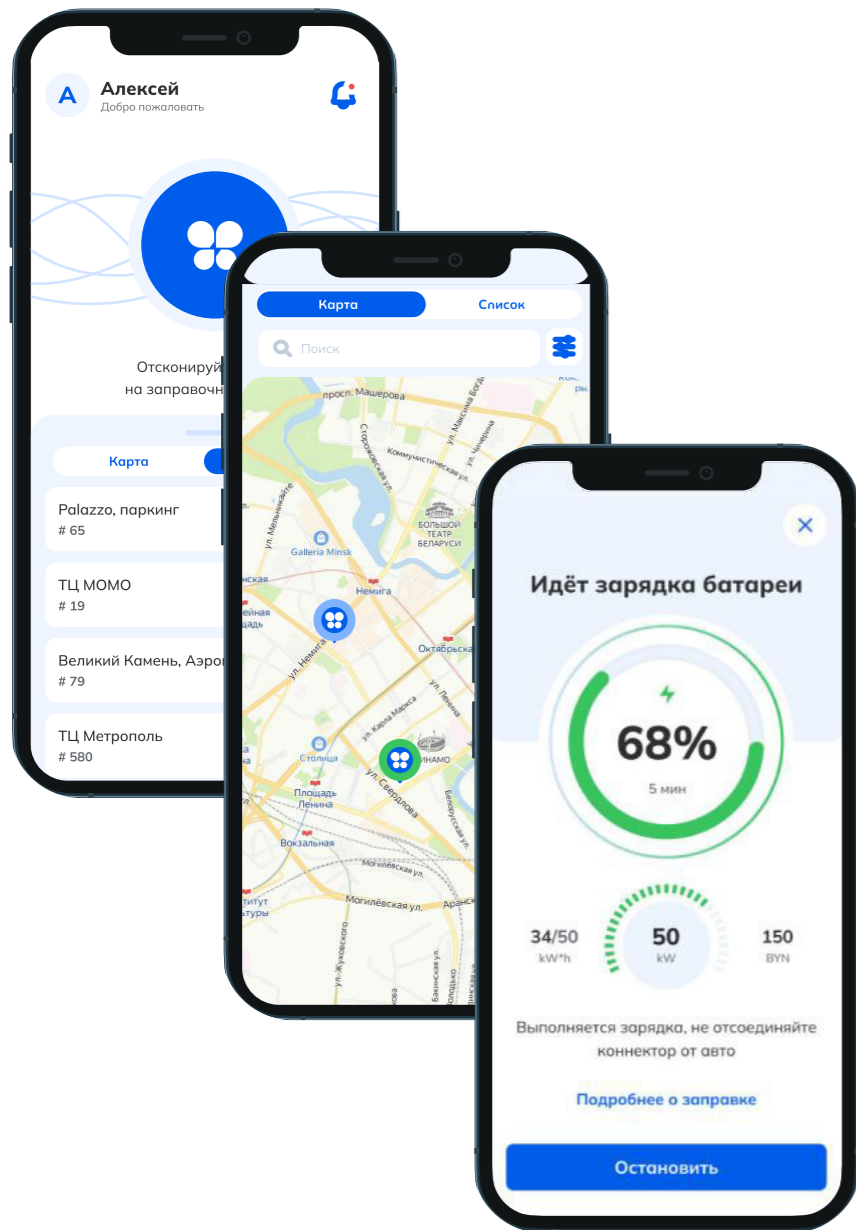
A
Алексей
Добро пожаловать

Отсконируй
на заправочн

Карта

Palazzo, паркинг
# 65

ТЦ МОМО
# 19

Великий Камень, Аэро
# 79

ТЦ Метрополь
# 580

Карта
Список

Поиск

просп. Машерова
Коммунистическая ул.
БОЛЬШОЙ ТЕАТР БЕЛАРУСИ
Galleria Minsk
Немига
ул. Немига
Октябрьская
ул. Карла Маркса
Столица
Площадь Ленина
ул. Свердлова
ДИНАМО
Вокзальная
Могилёвская ул.
ул. Жуковского

Идёт зарядка батареи

68%
5 мин

34/50
kW*h
50
kW
150
BYN

Выполняется зарядка, не отсоединяйте коннектор от авто

Подробнее о заправке

Остановить